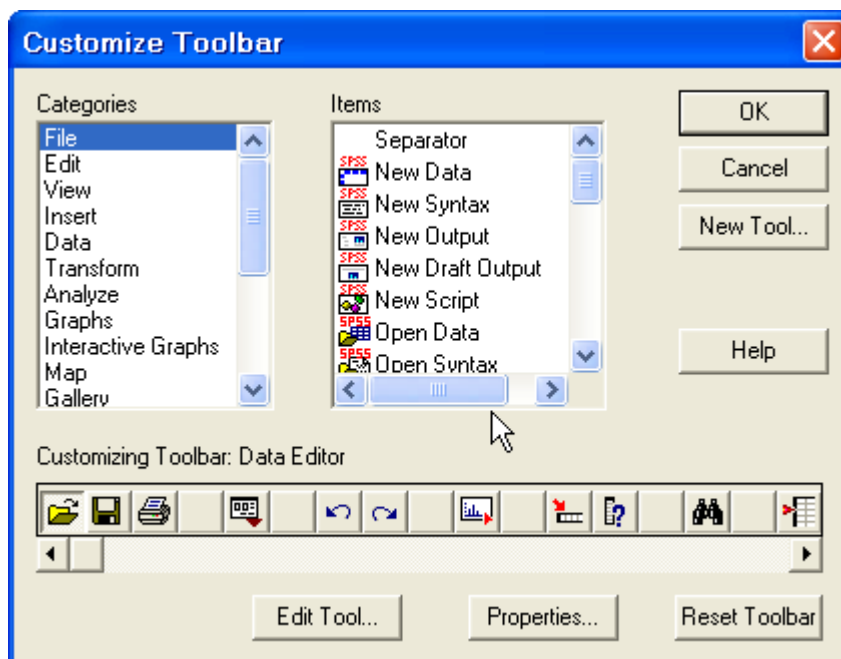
Customize Toolbar

Categories
File
Edit
View
Insert
Data
Transform
Analyze
Graphs
Interactive Graphs
Map
Gallery

Items
Separator
SPSS New Data
SPSS New Syntax
SPSS New Output
SPSS New Draft Output
SPSS New Script
SPSS Open Data
SPSS Open Syntax

OK
Cancel
New Tool...
Help

Customizing Toolbar: Data Editor

Edit Tool...
Properties...
Reset Toolbar